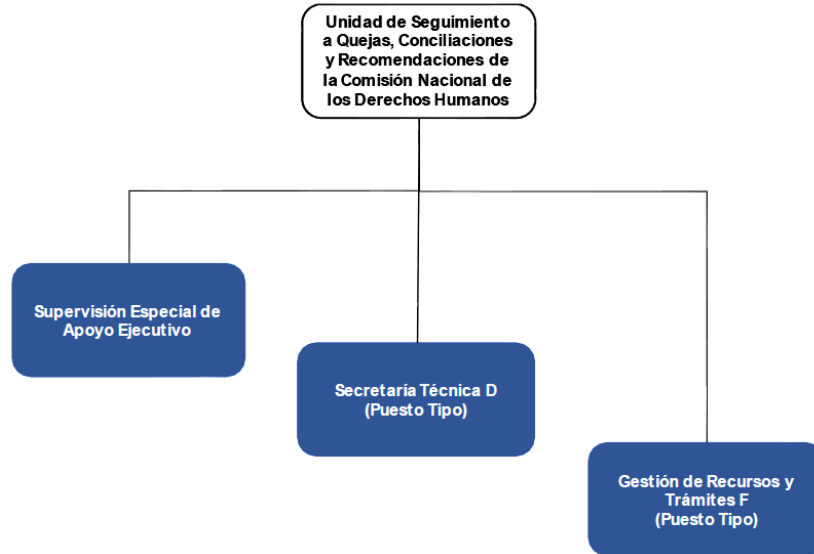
Unidad de Seguimiento a Quejas, Conciliaciones y Recomendaciones de la Comisión Nacional de los Derechos Humanos

Supervisión Especial de Apoyo Ejecutivo

Secretaría Técnica D (Puesto Tipo)

Gestión de Recursos y Trámites F (Puesto Tipo)